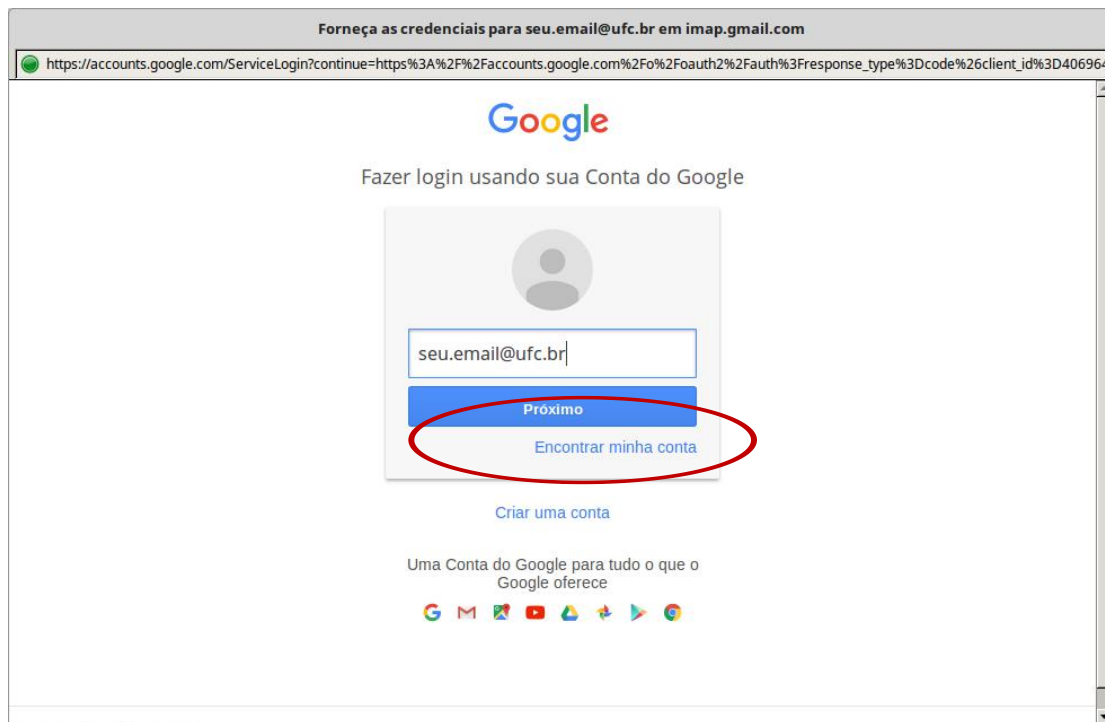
Forneça as credenciais para seu.email@ufc.br em imap.gmail.com

https://accounts.google.com/ServiceLogin?continue=https%3A%2F%2Faccounts.google.com%2Fo%2Foauth2%2Fauth%3Fresponse_type%3Dcode%26client_id%3D40696

Google

Fazer login usando sua Conta do Google

seu.email@ufc.br

Próximo

Encontrar minha conta

Criar uma conta

Uma Conta do Google para tudo o que o Google oferece